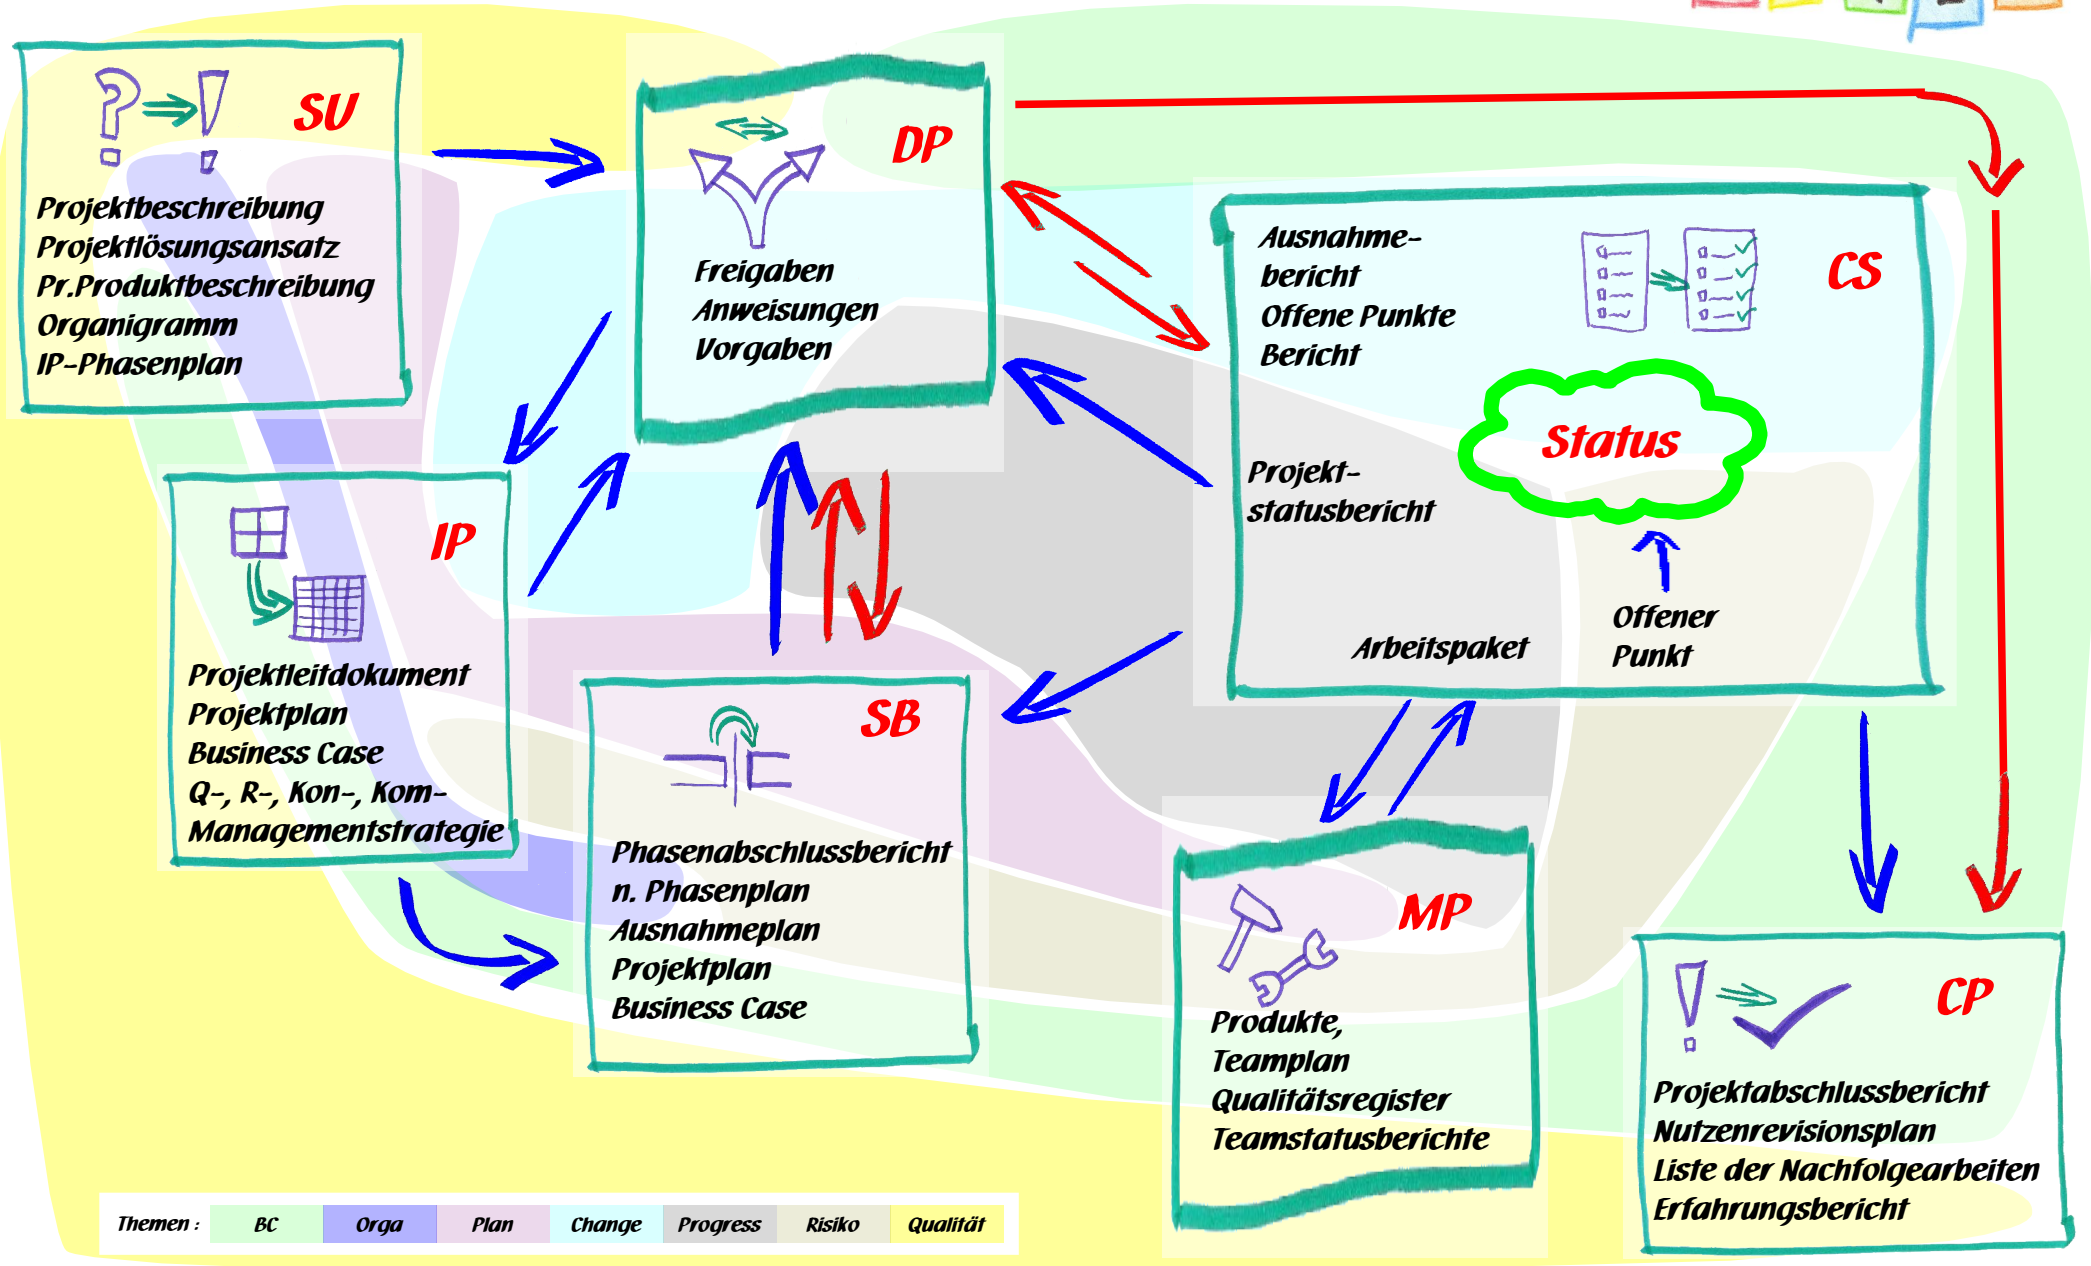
SU
Projektbeschreibung
Projektlösungsansatz
Pr.Produktbeschreibung
Organigramm
IP-Phasenplan

DP
Freigaben
Anweisungen
Vorgaben

CS
Ausnahmebericht
Offene Punkte
Bericht

Status

Projektstatusbericht

Arbeitspaket

Offener Punkt

IP
Projektleitdokument
Projektplan
Business Case
Q-, R-, Kon-, Kom-Managementstrategie

SB
Phasenabschlussbericht
n. Phasenplan
Ausnahmeplan
Projektplan
Business Case

MP
Produkte,
Teamplan
Qualitätsregister
Teamstatusberichte

CP
Projektabschlussbericht
Nutzenrevisionsplan
Liste der Nachfolgearbeiten
Erfahrungsbericht

| Themen : | BC | Orga | Plan | Change | Progress | Risiko | Qualität |
|---|---|---|---|---|---|---|---|